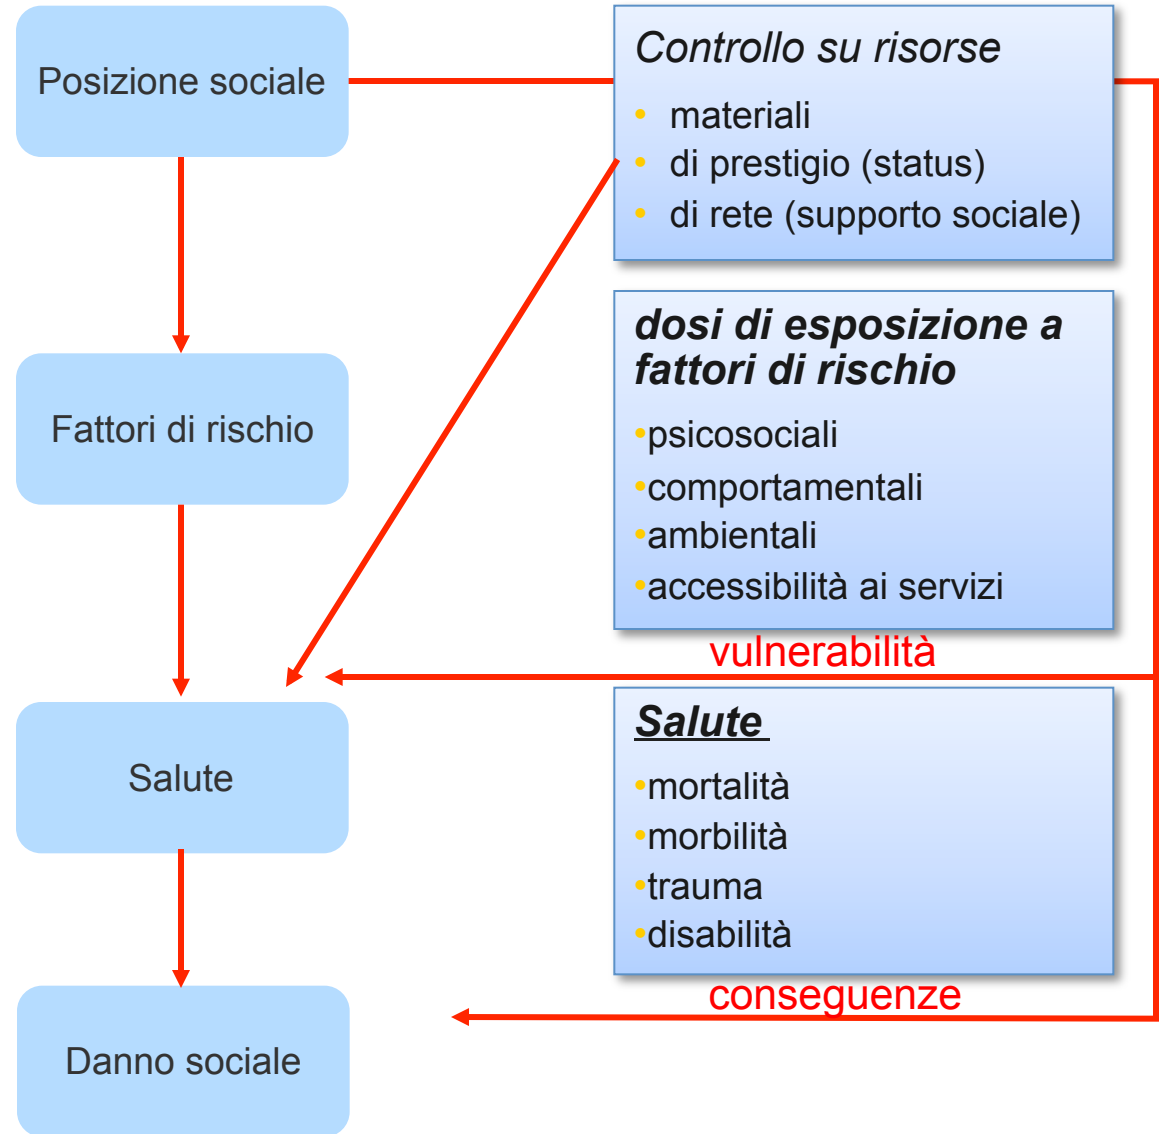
Posizione sociale

Controllo su risorse

- materiali
- di prestigio (status)
- di rete (supporto sociale)

Fattori di rischio

dosi di esposizione a fattori di rischio

- psicosociali
- comportamentali
- ambientali
- accessibilità ai servizi

vulnerabilità

Salute

Salute

- mortalità
- morbilità
- trauma
- disabilità

conseguenze

Danno sociale